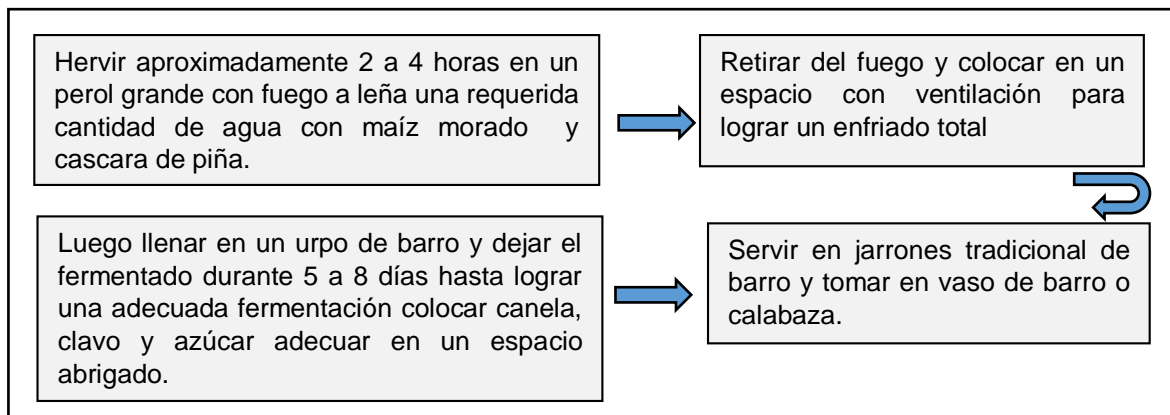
Hervir aproximadamente 2 a 4 horas en un perol grande con fuego a leña una requerida cantidad de agua con maíz morado y cascara de piña.

Retirar del fuego y colocar en un espacio con ventilación para lograr un enfriado total

Luego llenar en un urpo de barro y dejar el fermentado durante 5 a 8 días hasta lograr una adecuada fermentación colocar canela, clavo y azúcar adecuar en un espacio abrigado.

Servir en jarrones tradicional de barro y tomar en vaso de barro o calabaza.